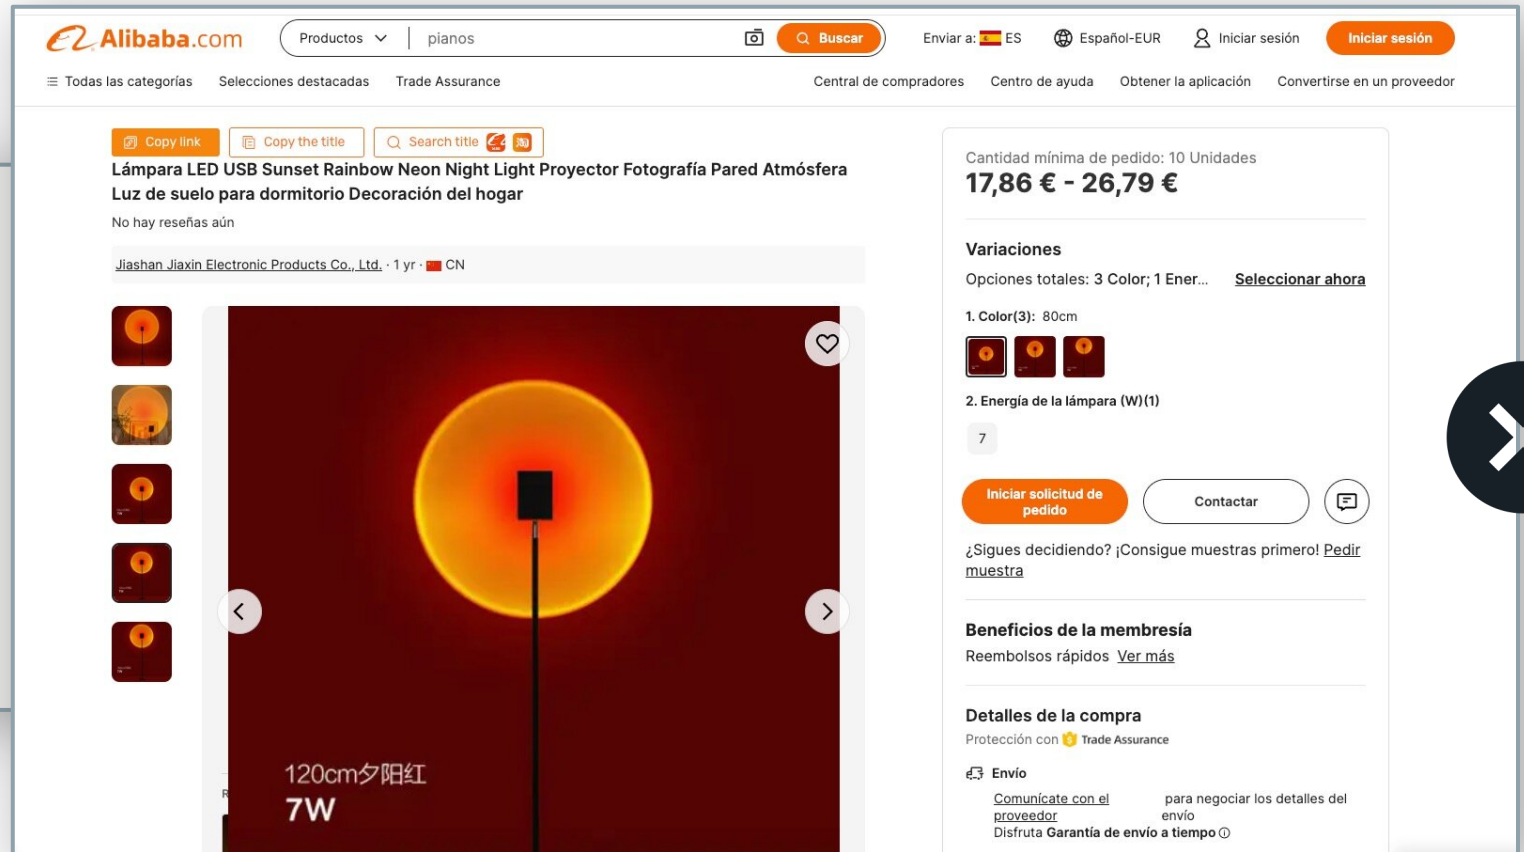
Alibaba.com

Productos pianos Buscar

Enviar a: ES Español-EUR Iniciar sesión Iniciar sesión

Todas las categorías Selecciones destacadas Trade Assurance

Central de compradores Centro de ayuda Obtener la aplicación Convertirse en un proveedor

Copy link Copy the title Search title

Lámpara LED USB Sunset Rainbow Neon Night Light Proyector Fotografía Pared Atmósfera Luz de suelo para dormitorio Decoración del hogar

No hay reseñas aún

Jiashan Jiaxin Electronic Products Co., Ltd. · 1 yr · CN

120cm夕阳红
7W

Cantidad mínima de pedido: 10 Unidades
17,86 € - 26,79 €

Variaciones
Opciones totales: 3 Color; 1 Ener... Seleccionar ahora

1. Color(3): 80cm

2. Energía de la lámpara (W)(1)

7

Iniciar solicitud de pedido

Contactar

¿Sigues decidiendo? ¡Consigue muestras primero! Pedir muestra

Beneficios de la membresía
Reembolsos rápidos Ver más

Detalles de la compra
Protección con Trade Assurance

Envío
Comunícate con el proveedor para negociar los detalles del envío
Disfruta Garantía de envío a tiempo